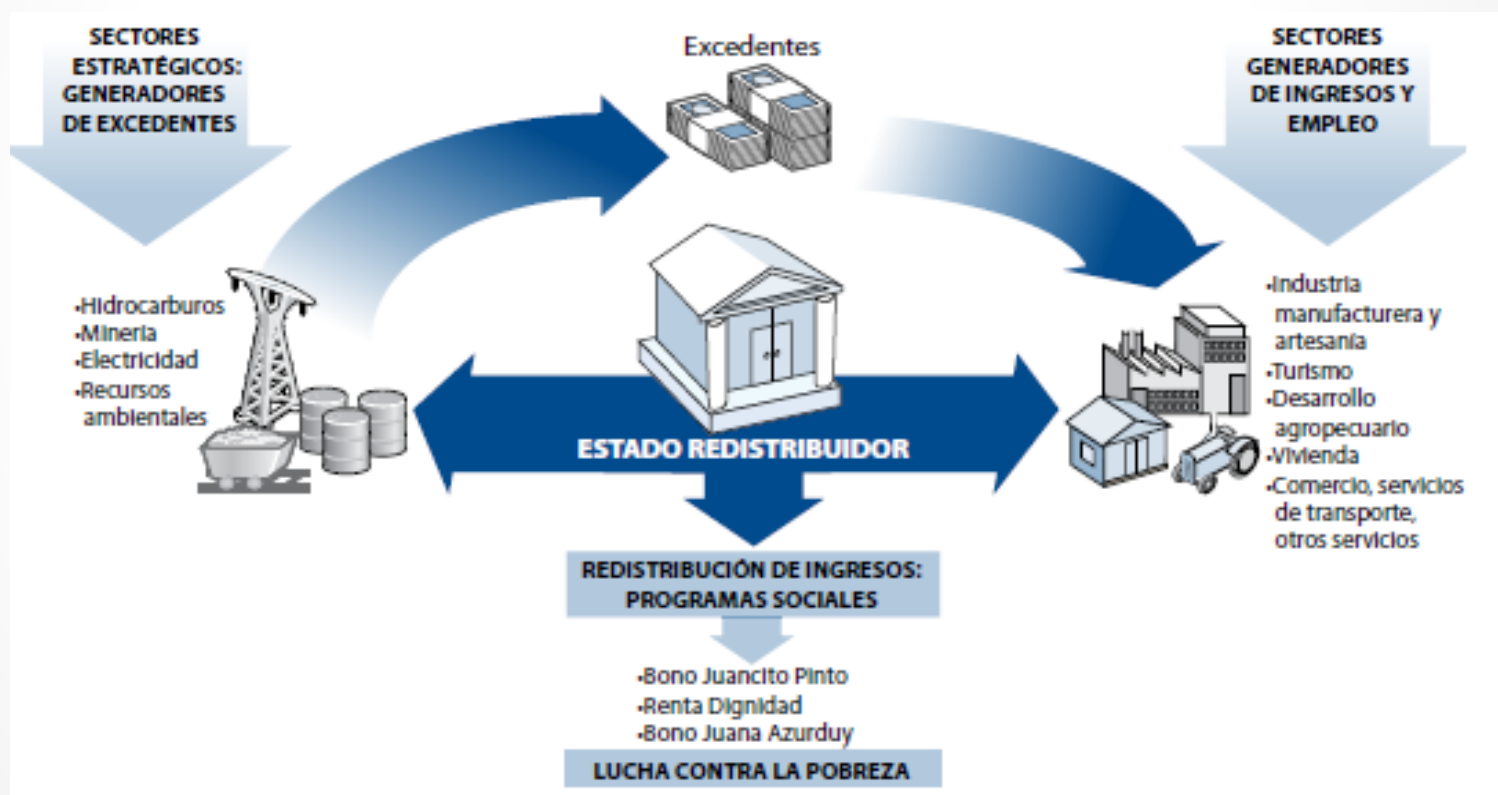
SECTORES ESTRATÉGICOS: GENERADORES DE EXCEDENTES

Excedentes

SECTORES GENERADORES DE INGRESOS Y EMPLEO

•Hidrocarburos
•Minería
•Electricidad
•Recursos ambientales

•Industria manufacturera y artesanía
•Turismo
•Desarrollo agropecuario
•Vivienda
•Comercio, servicios de transporte, otros servicios

ESTADO REDISTRIBUIDOR

REDISTRIBUCIÓN DE INGRESOS: PROGRAMAS SOCIALES

•Bono Juancito Pinto
•Renta Dignidad
•Bono Juana Azurduy

LUCHA CONTRA LA POBREZA